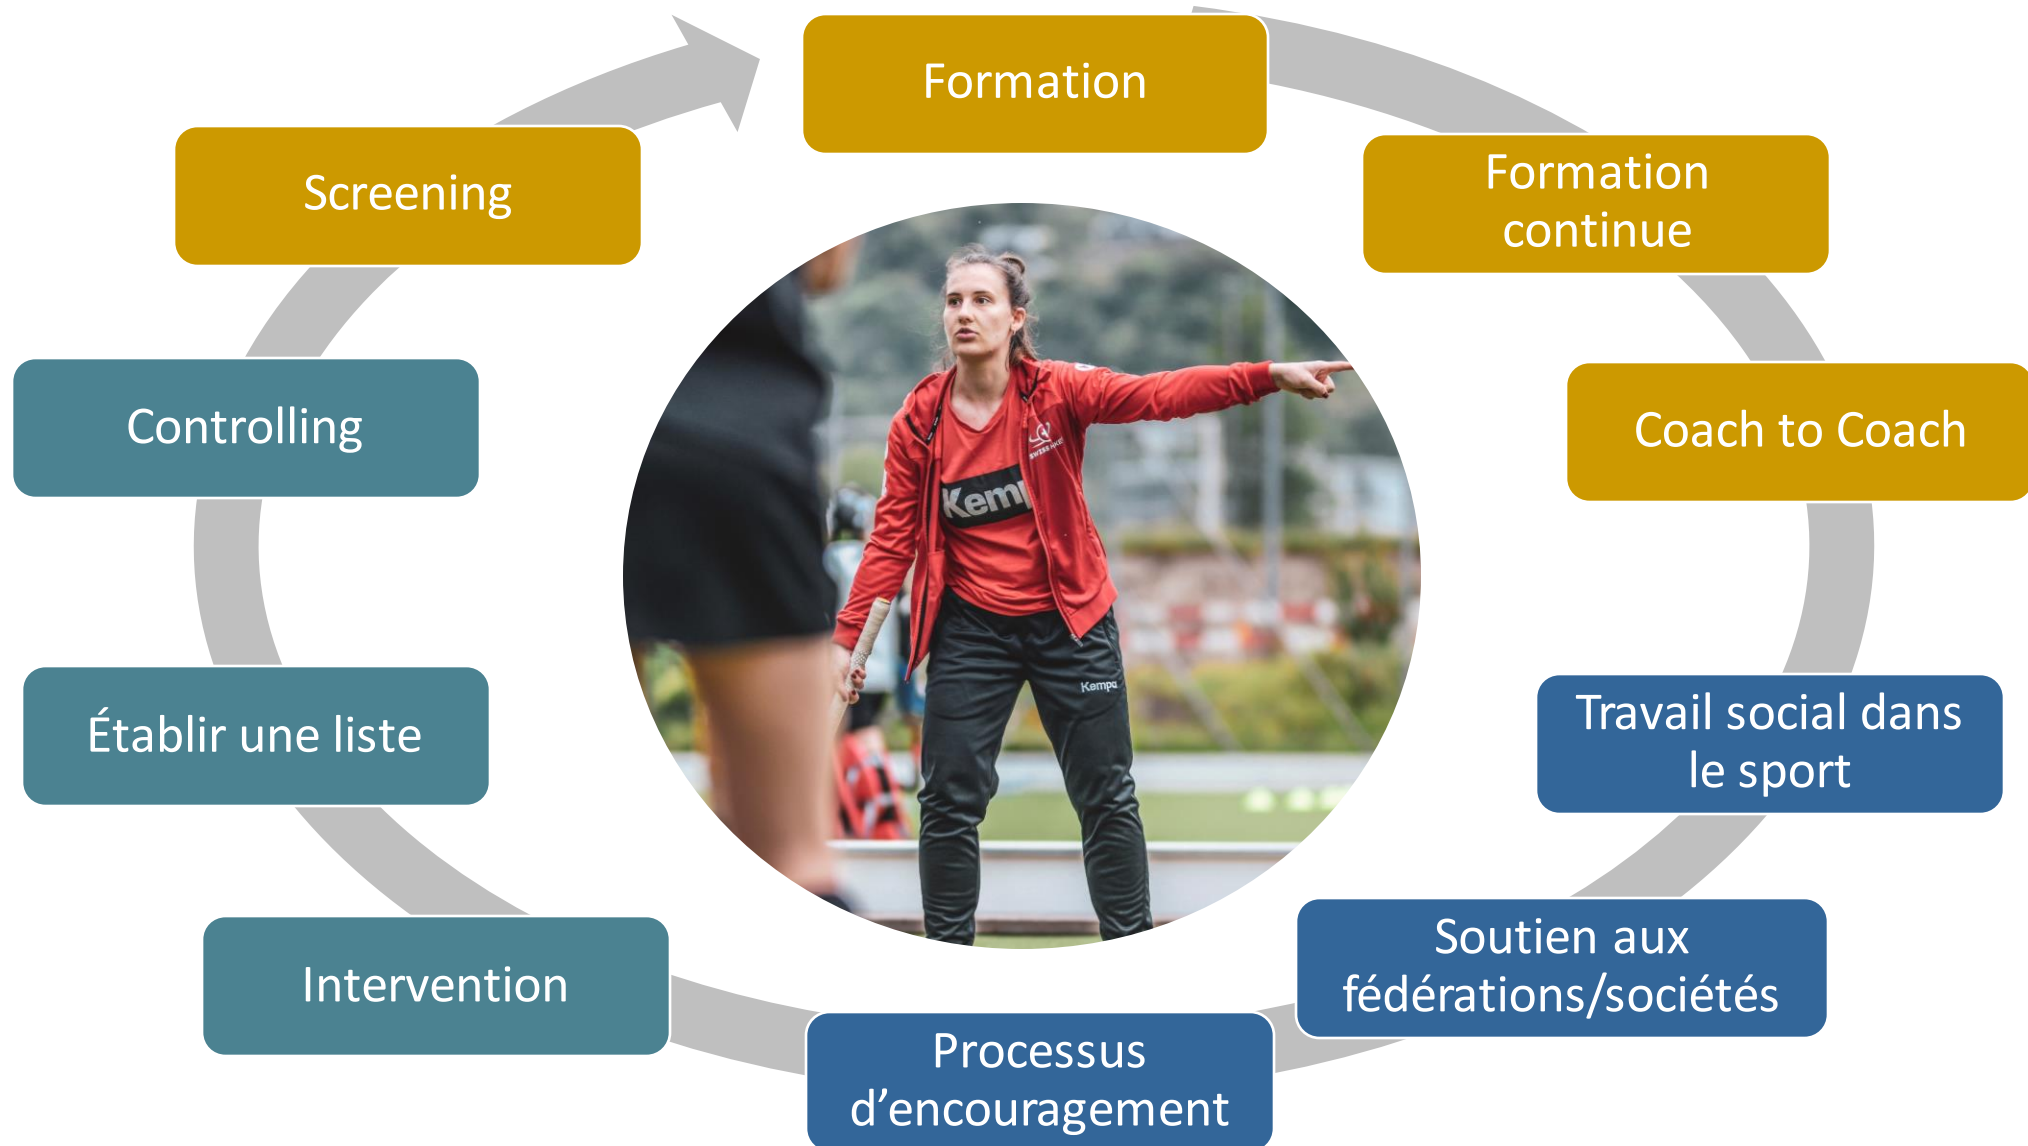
Formation

Formation continue

Coach to Coach

Travail social dans le sport

Soutien aux fédérations/sociétés

Processus d’encouragement

Intervention

Établir une liste

Controlling

Screening

Kemp

Kempa